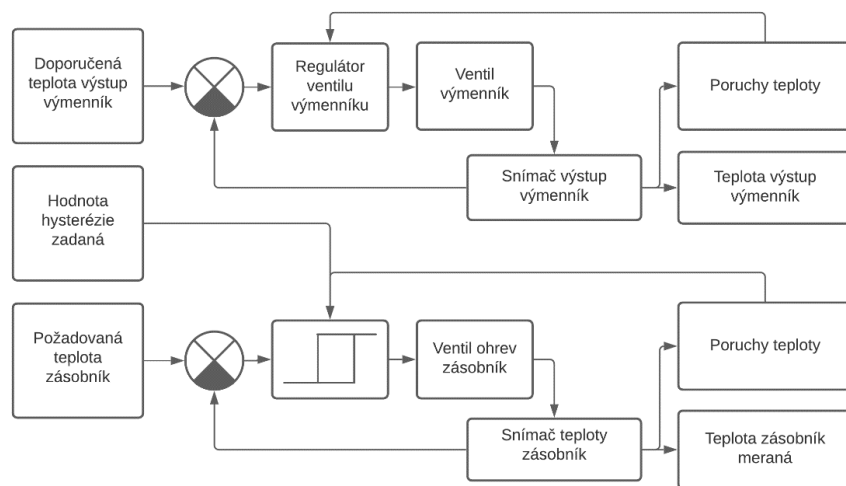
Doporučená teplota výstup výmenník

Regulátor ventilu výmenníku

Ventil výmenník

Poruchy teploty

Snímač výstup výmenník

Teplota výstup výmenník

Hodnota hysterézie zadaná

Požadovaná teplota zásobník

Ventil ohrev zásobník

Poruchy teploty

Snímač teploty zásobník

Teplota zásobník meraná